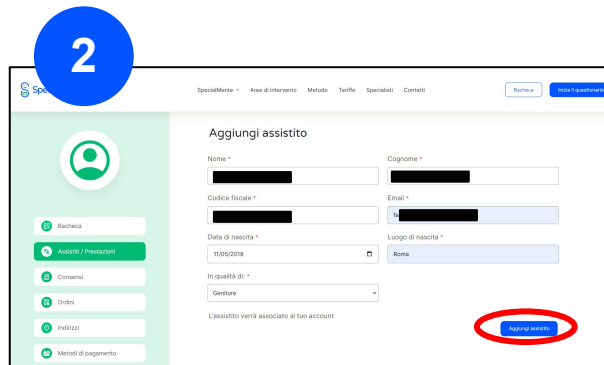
2

Spe

SpecialMente Aree di intervento Metodo Tariffe Specialisti Contatti

Bacheca

Inizia il questionario

Aggiungi assistito

Nome *

Cognome *

Codice fiscale *

Email *

fa

Data di nascita *

11/05/2018

Luogo di nascita *

Roma

In qualità di: *

Genitore

L'assistito verrà associato al tuo account

Aggiungi assistito

Bacheca

Assistiti / Prestazioni

Consensi

Ordini

Indirizzi

Metodi di pagamento